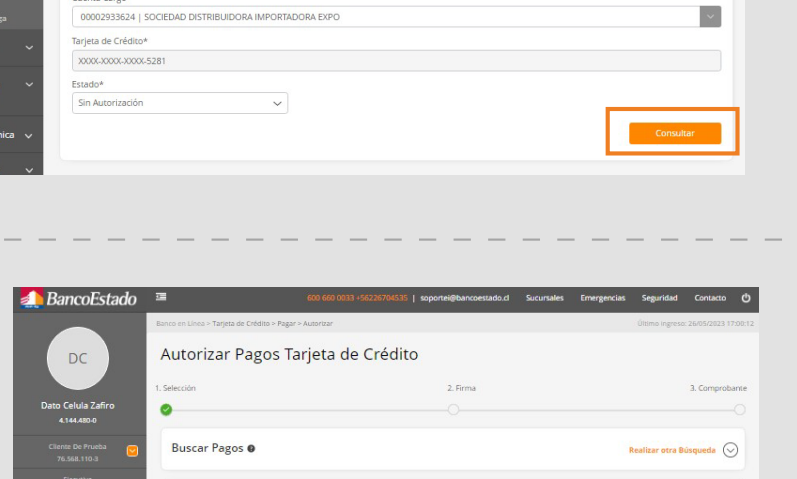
00002933624 | SOCIEDAD DISTRIBUIDORA IMPORTADORA EXPO

Tarjeta de Crédito*

XXXX-XXXX-XXXX-5281

Estado*

Sin Autorización

Consultar

nica

BancoEstado

600 660 0033 +56226704535 | soportei@bancoestado.cl Sucursales Emergencias Seguridad Contacto

Banco en Línea > Tarjeta de Crédito > Pagar > Autorizar

Último ingreso: 26/05/2023 17:00:12

DC

Dato Celula Zafiro

4.144.480-0

Cliente De Prueba

76.568.110-3

Autorizar Pagos Tarjeta de Crédito

1. Selección

2. Firma

3. Comprobante

Buscar Pagos

Realizar otra Búsqueda